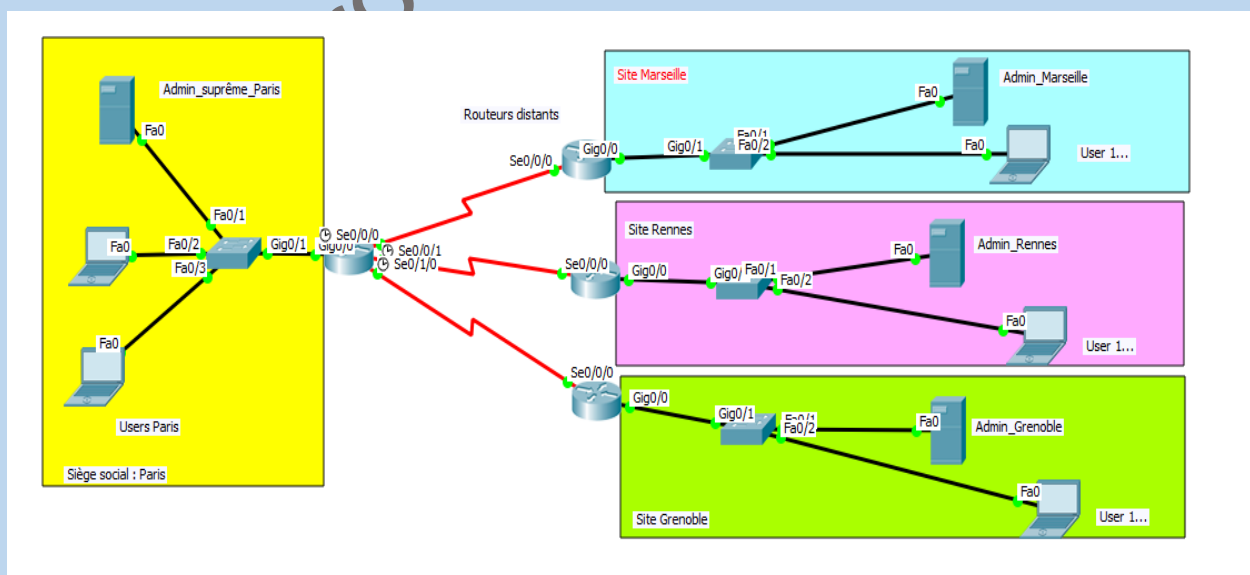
Admin_suprême_Paris
Fa0
Fa0/1
Fa0
Fa0/2
Gig0/1
Fa0/3
Fa0
Users Paris
Siège social : Paris
Se0/0/0
Gig0/0
Se0/0/1
Se0/1/0
Routeurs distants
Site Marseille
Se0/0/0
Gig0/0
Gig0/1
Fa0/1
Fa0/2
Fa0
Admin_Marseille
Fa0
User 1...
Site Rennes
Se0/0/0
Gig0/0
Gig0/
Fa0/1
Fa0/2
Fa0
Admin_Rennes
Fa0
User 1...
Se0/0/0
Gig0/0
Gig0/1
Fa0/1
Fa0/2
Fa0
Admin_Grenoble
Fa0
User 1...
Site Grenoble